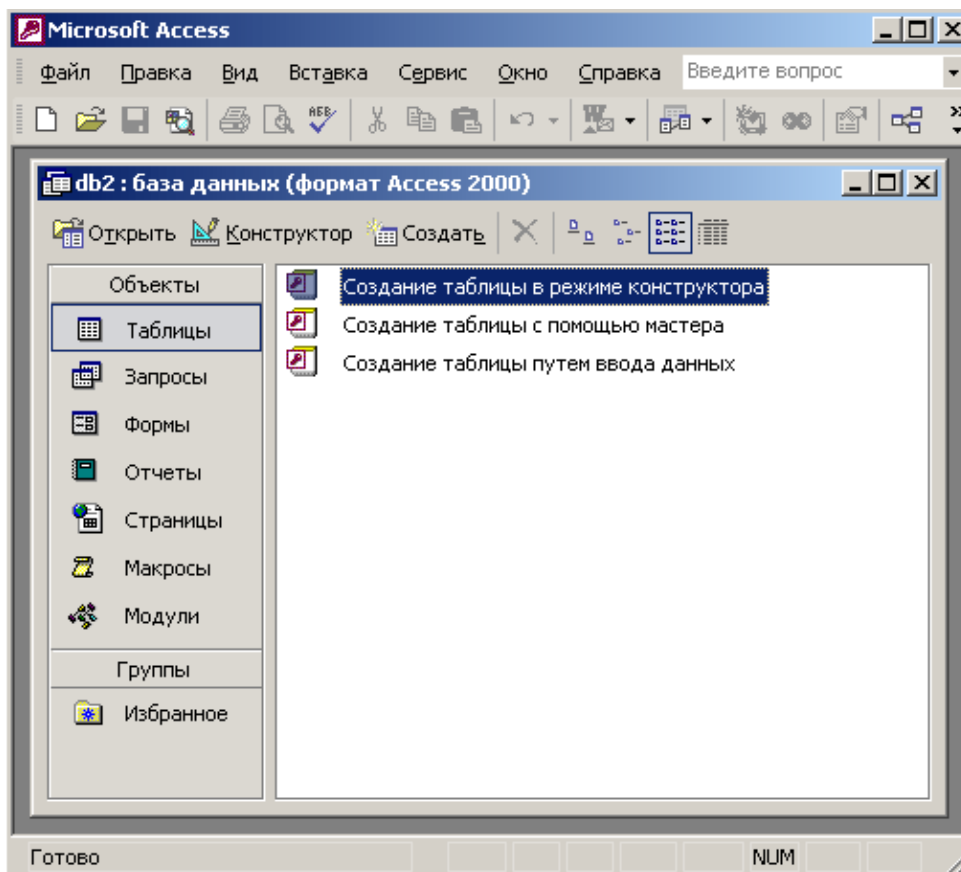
Microsoft Access

Файл Правка Вид Вставка Сервис Окно Справка Введите вопрос

db2 : база данных (формат Access 2000)

Открыть Конструктор Создать

Объекты

Таблицы

Запросы

Формы

Отчеты

Страницы

Макросы

Модули

Группы

Избранное

Создание таблицы в режиме конструктора

Создание таблицы с помощью мастера

Создание таблицы путем ввода данных

Готово

NUM